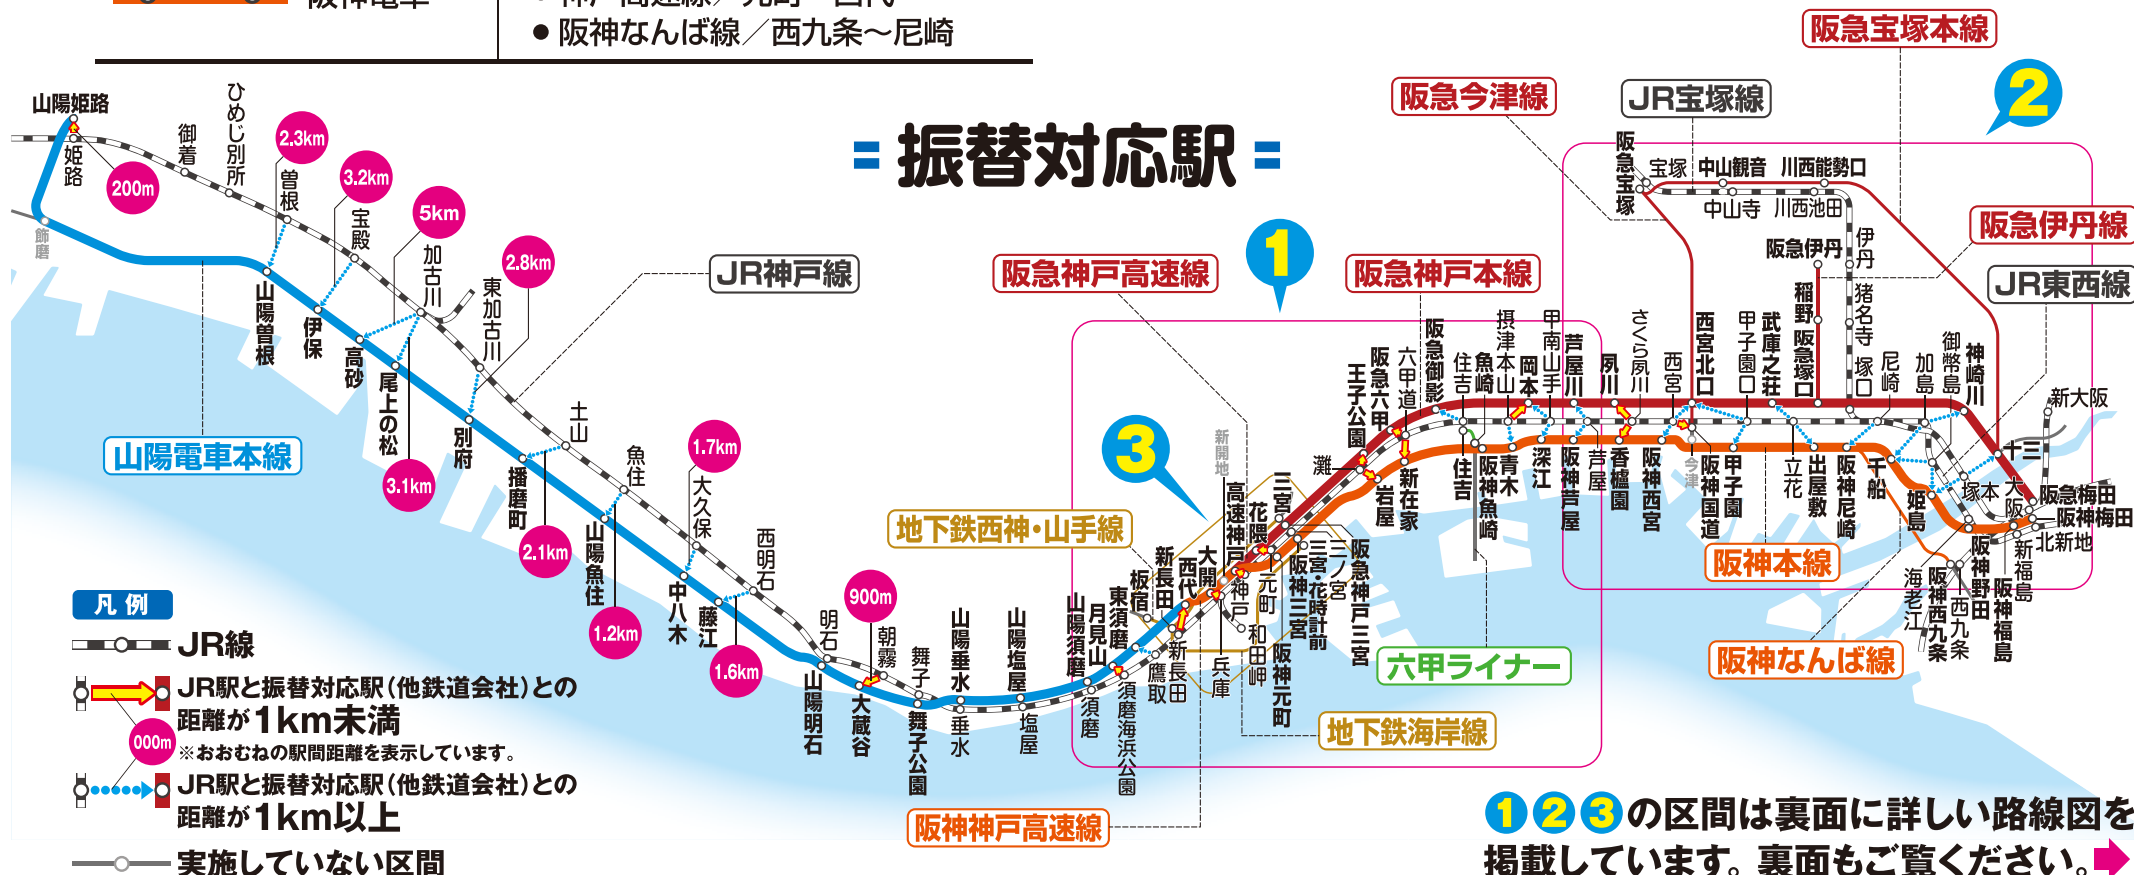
阪神電車
● 阪神なんば線／西九条〜尼崎

=振替対応駅=

山陽姫路
姫路
御着
ひめじ別所
曽根
宝殿
加古川
東加古川
土山
魚住
大久保
西明石
明石
朝霧
舞子
垂水
塩屋
須磨
鷹取
新長田
兵庫
神戸
元町
三ノ宮
灘
住吉
摂津本山
甲南山手
芦屋
さくら夙川
西宮
甲子園口
立花
尼崎
加島
御幣島
新大阪
大阪
北新地
海老江
塚本

200m
2.3km
3.2km
5km
2.8km
3.1km
2.1km
1.2km
1.7km
1.6km
900m

飾磨
山陽曽根
伊保
高砂
尾上の松
別府
播磨町
山陽魚住
東二見
中八木
藤江
山陽明石
大蔵谷
舞子公園
山陽垂水
山陽塩屋
山陽須磨
月見山
東須磨
板宿
西代
大開
高速神戸
花隈
新開地
須磨海浜公園
和田岬
三宮・花時計前
旧居留地・大丸前
阪急神戸三宮
阪神三宮
阪神元町
王子公園
阪急六甲
六甲道
阪急御影
住吉
岡本
夙川
西宮北口
武庫之荘
阪急塚口
稲野
阪急伊丹
伊丹
猪名寺
神崎川
十三
阪急梅田
阪神梅田
宝塚
中山観音
川西能勢口
中山寺
川西池田
岩屋
新在家
阪神御影
青木
深江
阪神芦屋
香櫨園
阪神西宮
今津
阪神国道
甲子園
出屋敷
阪神尼崎
千船
姫島
阪神野田
新福島
阪神西九条
西九条
阪神福島

JR神戸線
阪急神戸高速線
阪急神戸本線
阪急今津線
JR宝塚線
阪急宝塚本線
阪急伊丹線
JR東西線
山陽電車本線
地下鉄西神・山手線
六甲ライナー
阪神本線
阪神なんば線
地下鉄海岸線
阪神神戸高速線

1
2
3

凡例
JR線
JR駅と振替対応駅（他鉄道会社）との距離が1km未満
000m
※おおむねの駅間距離を表示しています。
JR駅と振替対応駅（他鉄道会社）との距離が1km以上
実施していない区間

1 2 3の区間は裏面に詳しい路線図を掲載しています。裏面もご覧ください。